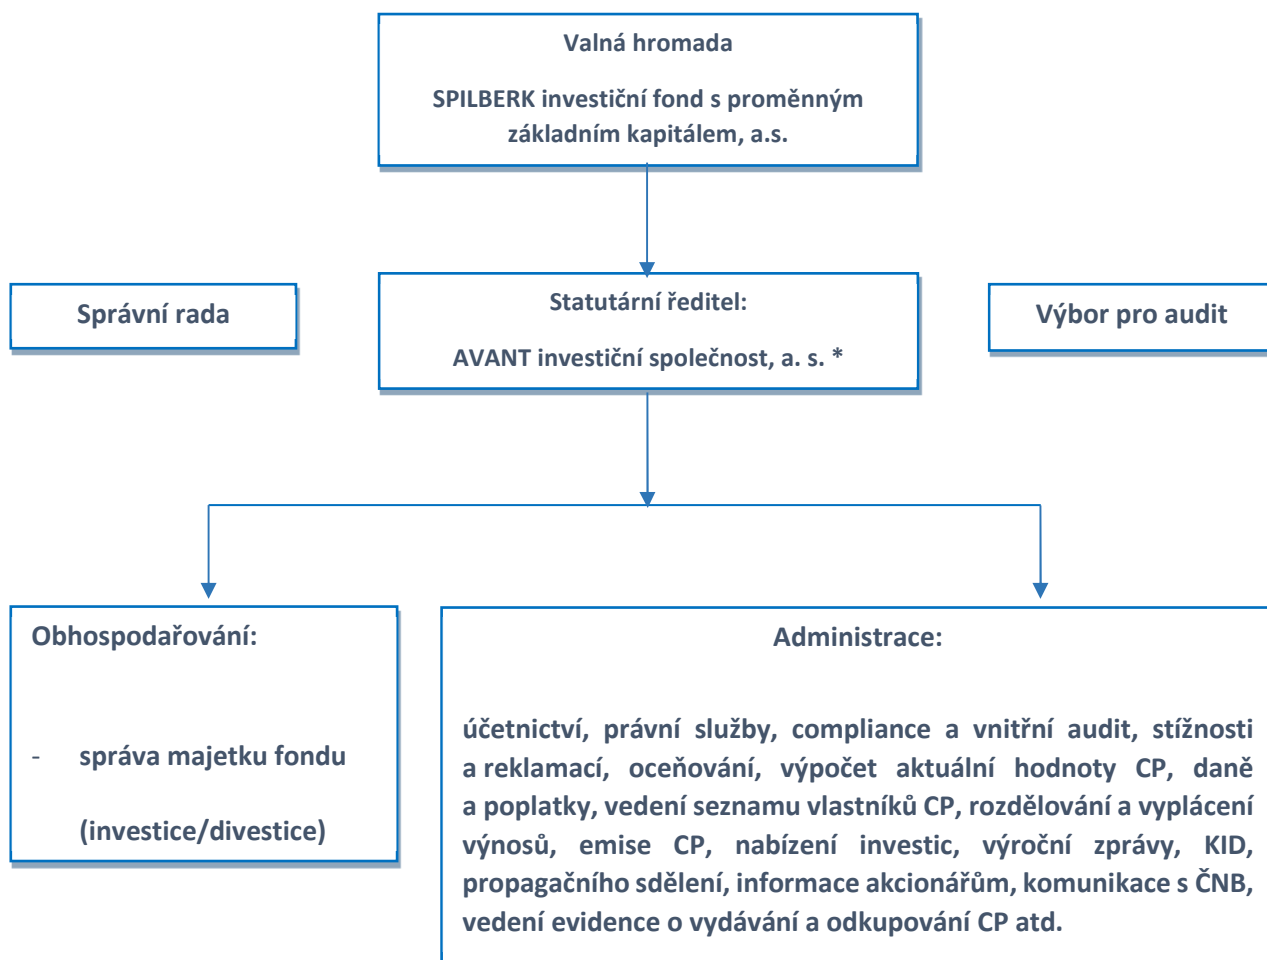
Valná hromada

SPILBERK investiční fond s proměnným základním kapitálem, a.s.

Správní rada

Statutární ředitel:

AVANT investiční společnost, a. s. *

Výbor pro audit

Obhospodařování:

- správa majetku fondu

(investice/divestice)

Administrace:

účetnictví, právní služby, compliance a vnitřní audit, stížnosti a reklamací, oceňování, výpočet aktuální hodnoty CP, daně a poplatky, vedení seznamu vlastníků CP, rozdělování a vyplácení výnosů, emise CP, nabízení investic, výroční zprávy, KID, propagačního sdělení, informace akcionářům, komunikace s ČNB, vedení evidence o vydávání a odkupování CP atd.